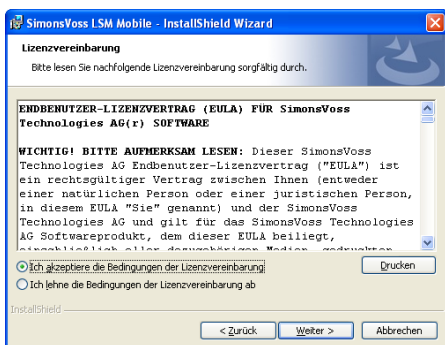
SimonsVoss LSM Mobile - InstallShield Wizard

Lizenzvereinbarung

Bitte lesen Sie nachfolgende Lizenzvereinbarung sorgfältig durch.

ENDBENUTZER-LIZENZVERTRAG (EULA) FÜR SimonsVoss Technologies AG(r) SOFTWARE

WICHTIG! BITTE AUFMERKSAM LESEN: Dieser SimonsVoss Technologies AG Endbenutzer-Lizenzvertrag ("EULA") ist ein rechtsgültiger Vertrag zwischen Ihnen (entweder einer natürlichen Person oder einer juristischen Person, in diesem EULA "Sie" genannt) und der SimonsVoss Technologies AG und gilt für das SimonsVoss Technologies AG Softwareprodukt, dem dieser EULA beiliegt, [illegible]

Ich akzeptiere die Bedingungen der Lizenzvereinbarung

Ich lehne die Bedingungen der Lizenzvereinbarung ab

Drucken

InstallShield

< Zurück

Weiter >

Abbrechen